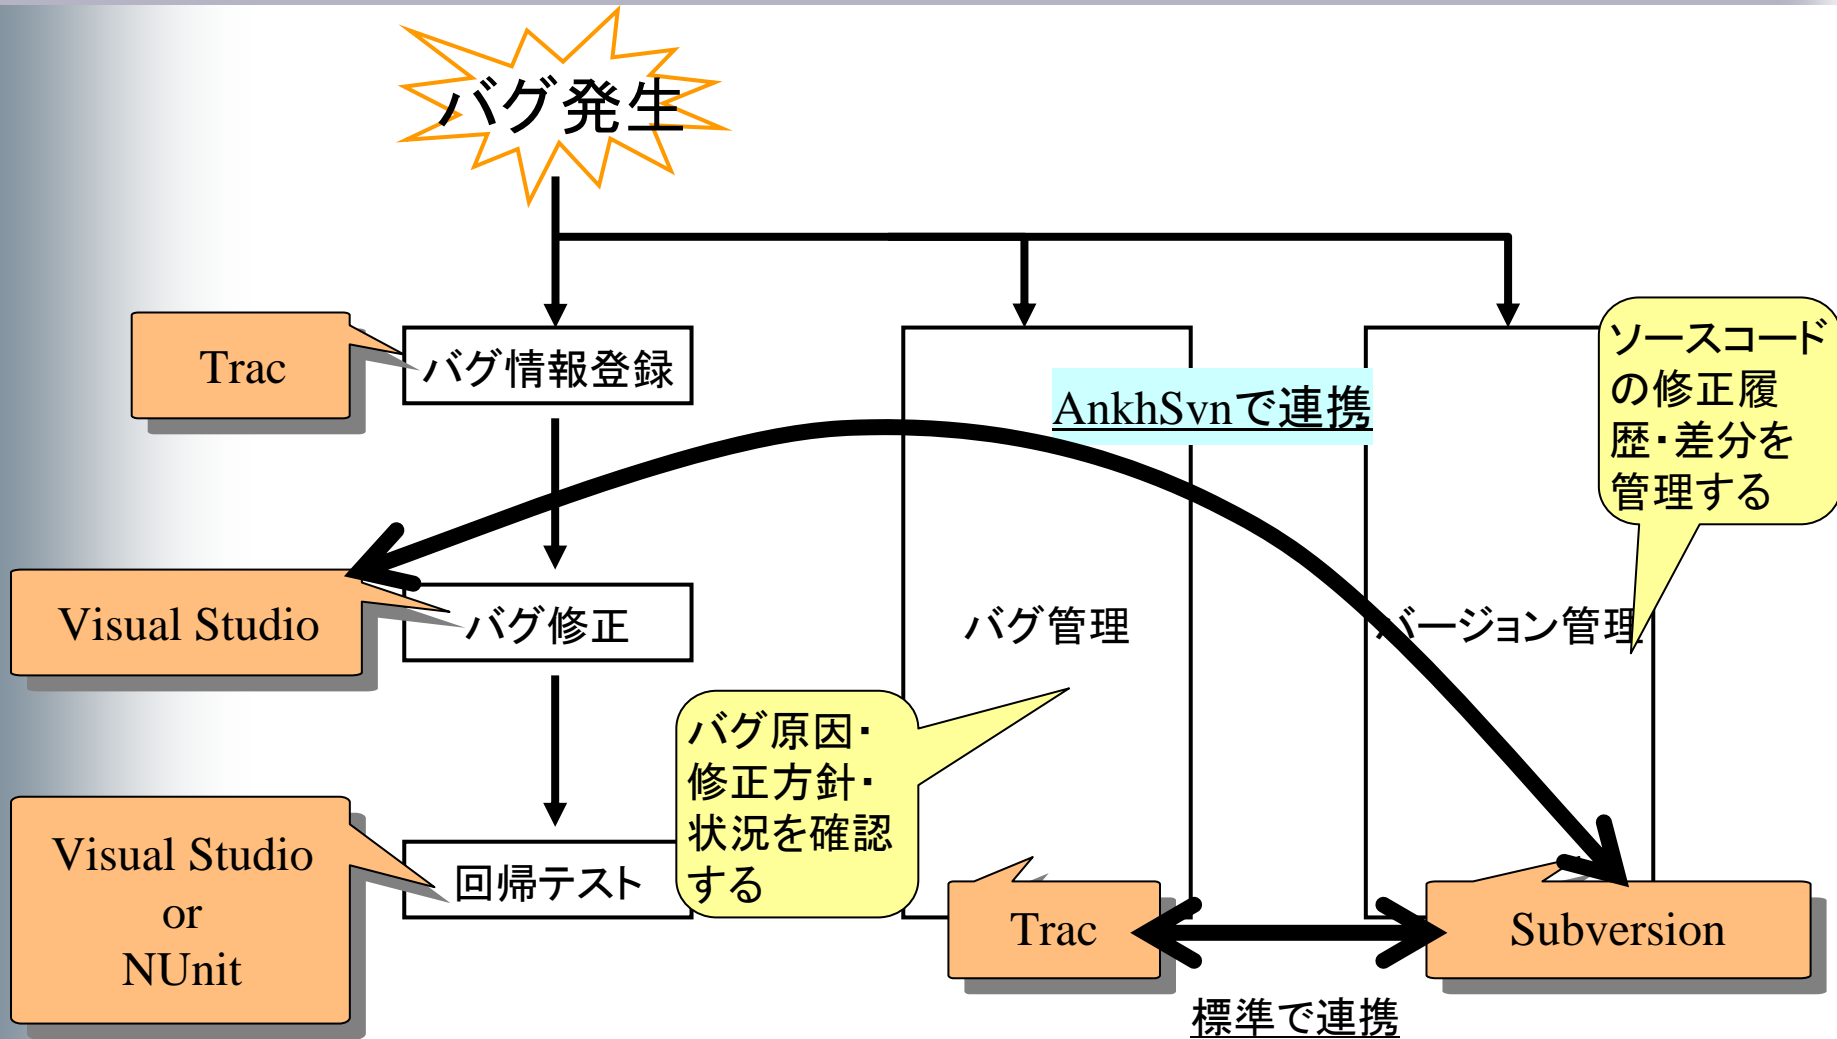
バグ発生

Trac

バグ情報登録

AnkhSvnで連携

ソースコードの修正履歴・差分を管理する

Visual Studio

バグ修正

バグ管理

バージョン管理

バグ原因・修正方針・状況を確認する

Visual Studio or NUnit

回帰テスト

Trac

Subversion

標準で連携